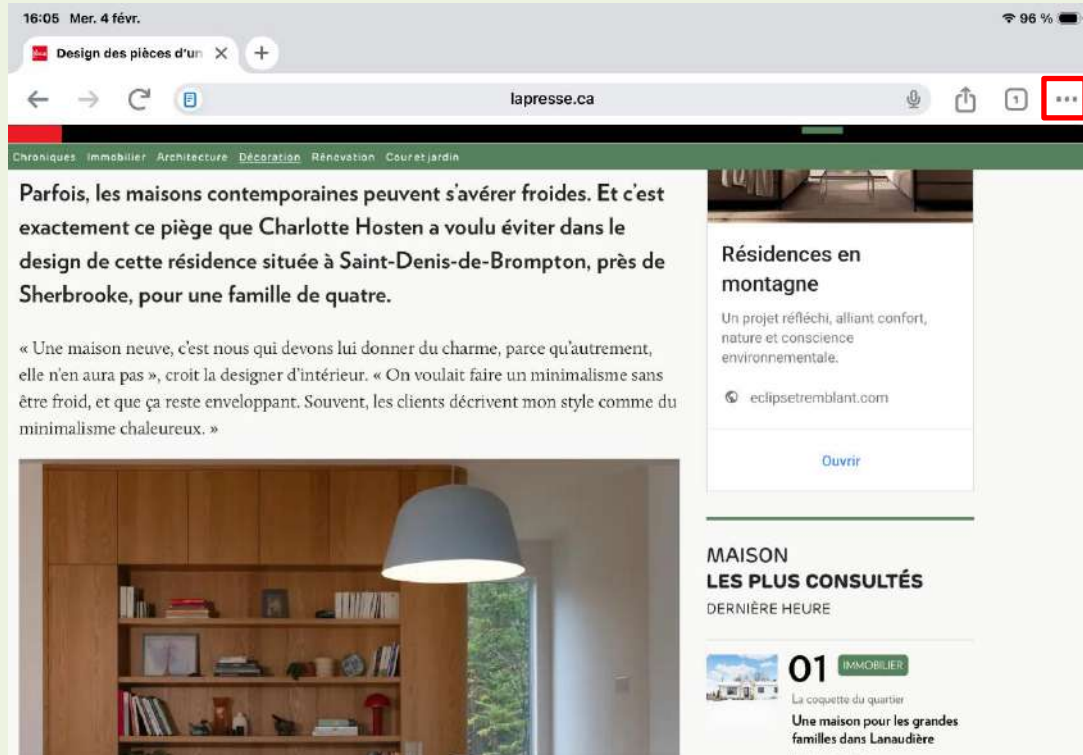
16:05 Mer. 4 févr.

96 %

Design des pièces d'un

lapresse.ca

1

Chroniques Immobilier Architecture Décoration Rénovation Cour et jardin

Parfois, les maisons contemporaines peuvent s'avérer froides. Et c'est exactement ce piège que Charlotte Hosten a voulu éviter dans le design de cette résidence située à Saint-Denis-de-Brompton, près de Sherbrooke, pour une famille de quatre.

« Une maison neuve, c'est nous qui devons lui donner du charme, parce qu'autrement, elle n'en aura pas », croit la designer d'intérieur. « On voulait faire un minimalisme sans être froid, et que ça reste enveloppant. Souvent, les clients décrivent mon style comme du minimalisme chaleureux. »

Résidences en montagne

Un projet réfléchi, alliant confort, nature et conscience environnementale.

eclipsetremblant.com

Ouvrir

MAISON
LES PLUS CONSULTÉS
DERNIÈRE HEURE

01 IMMOBILIER

La coquette du quartier

Une maison pour les grandes familles dans Lanaudière